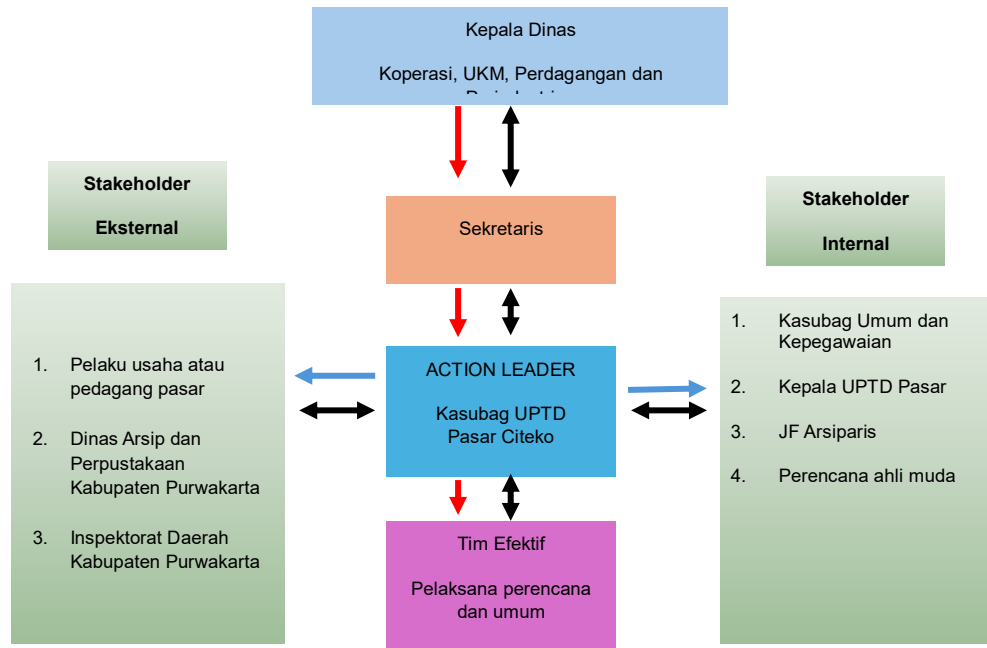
Kepala Dinas

Koperasi, UKM, Perdagangan dan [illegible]

Stakeholder

Eksternal

Sekretaris

Stakeholder

Internal

1. Pelaku usaha atau pedagang pasar

2. Dinas Arsip dan Perpustakaan Kabupaten Purwakarta

3. Inspektorat Daerah Kabupaten Purwakarta

ACTION LEADER

Kasubag UPTD Pasar Citeko

1. Kasubag Umum dan Kepegawaian

2. Kepala UPTD Pasar

3. JF Arsiparis

4. Perencana ahli muda

Tim Efektif

Pelaksana perencana dan umum